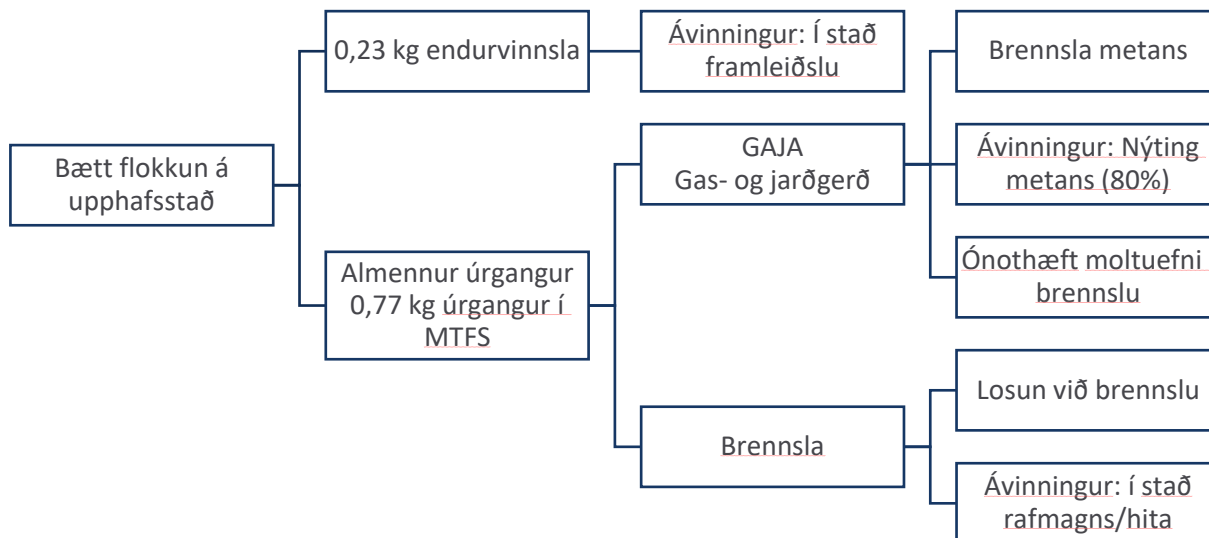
Bætt flokkun á upphafsstað

0,23 kg endurvinnsla

Ávinningur: Í stað framleiðslu

Almennur úrgangur 0,77 kg úrgangur í MTFS

GAJA
Gas- og jarðgerð

Brennsla metans

Ávinningur: Nýting metans (80%)

Ónothæft moltuefni brennslu

Brennsla

Losun við brennslu

Ávinningur: í stað rafmagns/hita